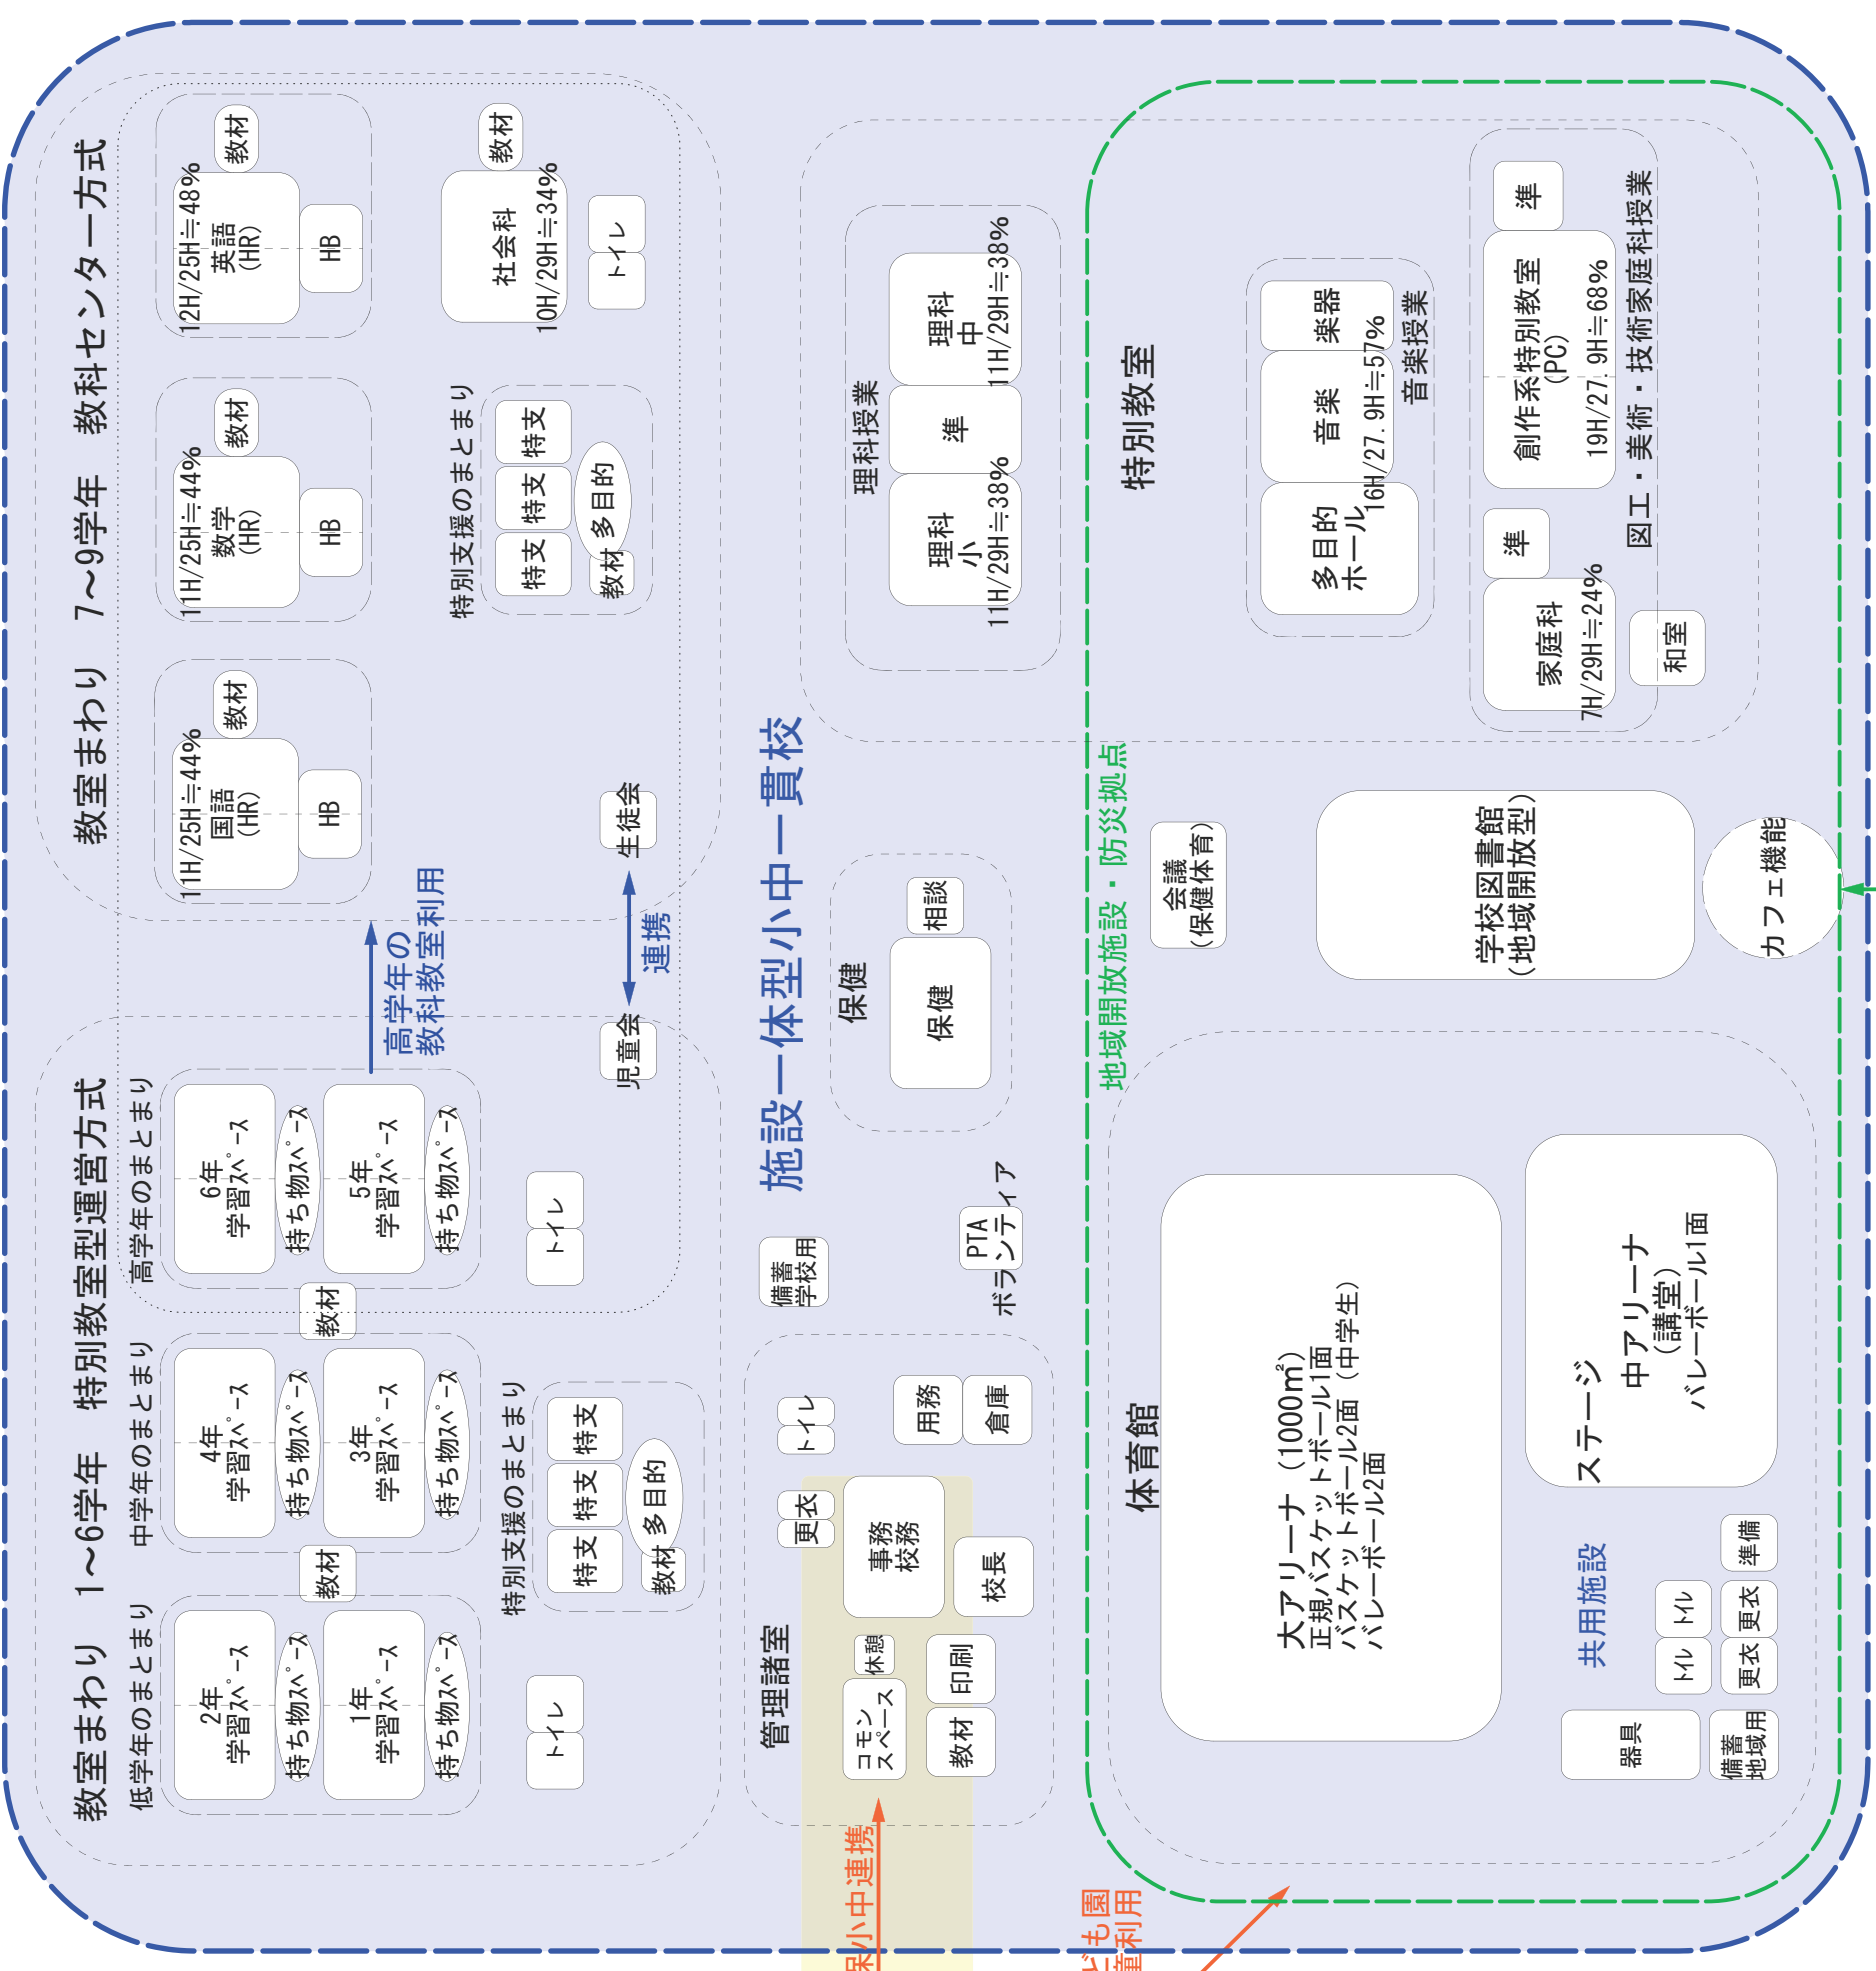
施設一体型小中一貫校

教室まわり　7~9学年　教科センター方式

教材
12H/25H≒48%
英語
(HR)
HB

教材
11H/25H≒44%
数学
(HR)
HB

教材
11H/25H≒44%
国語
(HR)
HB

教材
社会科
10H/29H≒34%
トイレ

特別支援のまとまり
特支
特支
特支
多目的
教材

生徒会
連携
児童会

高学年の
教科教室利用

教室まわり　1~6学年　特別教室型運営方式

高学年のまとまり
6年
学習スペース
持ち物スペース
5年
学習スペース
持ち物スペース
教材

中学年のまとまり
4年
学習スペース
持ち物スペース
3年
学習スペース
持ち物スペース
教材

低学年のまとまり
2年
学習スペース
持ち物スペース
1年
学習スペース
持ち物スペース

トイレ
トイレ

特別支援のまとまり
特支
特支
特支
特支
多目的
教材

理科授業
理科
中
11H/29H≒38%
準
理科
小
11H/29H≒38%

保健
相談
保健

備蓄
学校用

PTA
ボランティア

管理諸室
トイレ
用務
倉庫
更衣
事務
校務
校長
休憩
コモン
スペース
印刷
教材

小中連携

特別教室
楽器
音楽
16H/27.9H≒57%
音楽授業
多目的
ホール

準
創作系特別教室
(PC)
19H/27.9H≒68%
図工・美術・技術家庭科授業
準
家庭科
7H/29H≒24%
和室

地域開放施設・防災拠点

会議
(保健体育)

学校図書館
(地域開放型)

カフェ機能

体育館
大アリーナ (1000m²)
正規バスケットボール1面
バスケットボール2面 (中学生)
バレーボール2面

ステージ
中アリーナ
(講堂)
バレーボール1面

共用施設
準備
トイレ
トイレ
更衣
更衣
器具
備蓄
地域用

こども園
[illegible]利用